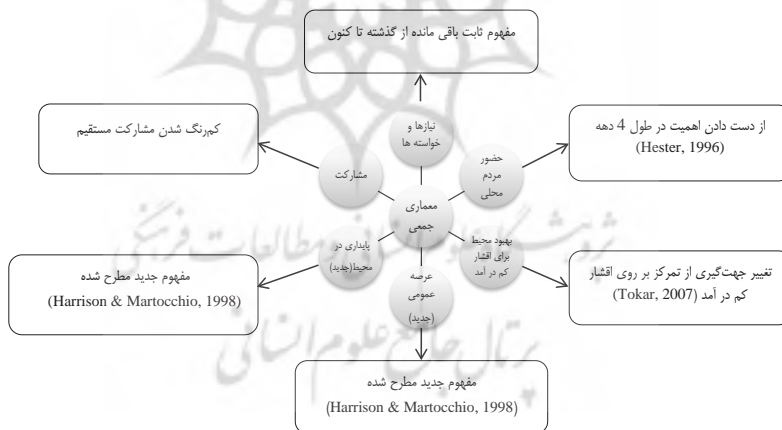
مفهوم ثابت باقی مانده از گذشته تا کنون

کم‌رنگ شدن مشارکت مستقیم

از دست دادن اهمیت در طول 4 دهه
(Hester, 1996)

نیازها و خواسته ها

مشارکت

حضور مردم محلی

معماری جمعی

پایداری در محیط(جدید)

بهبود محیط برای اقشار کم در آمد

عرصه عمومی (جدید)

مفهوم جدید مطرح شده
(Harrison & Martocchio, 1998)

تغییر جهت‌گیری از تمرکز بر روی اقشار کم در آمد (Tokar, 2007)

مفهوم جدید مطرح شده
(Harrison & Martocchio, 1998)